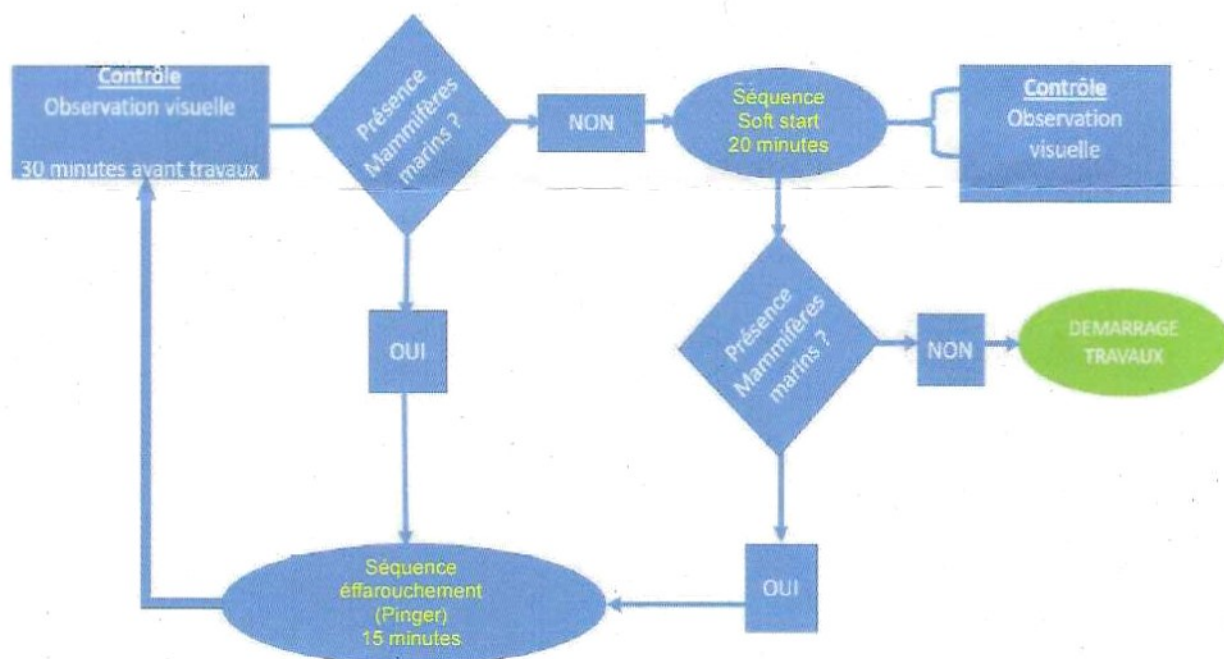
Contrôle
Observation visuelle

30 minutes avant travaux

Présence Mammifères marins ?

NON

Séquence Soft start 20 minutes

Contrôle
Observation visuelle

OUI

Présence Mammifères marins ?

NON

DEMARRAGE TRAVAUX

Séquence éffarouchement (Pinger) 15 minutes

OUI